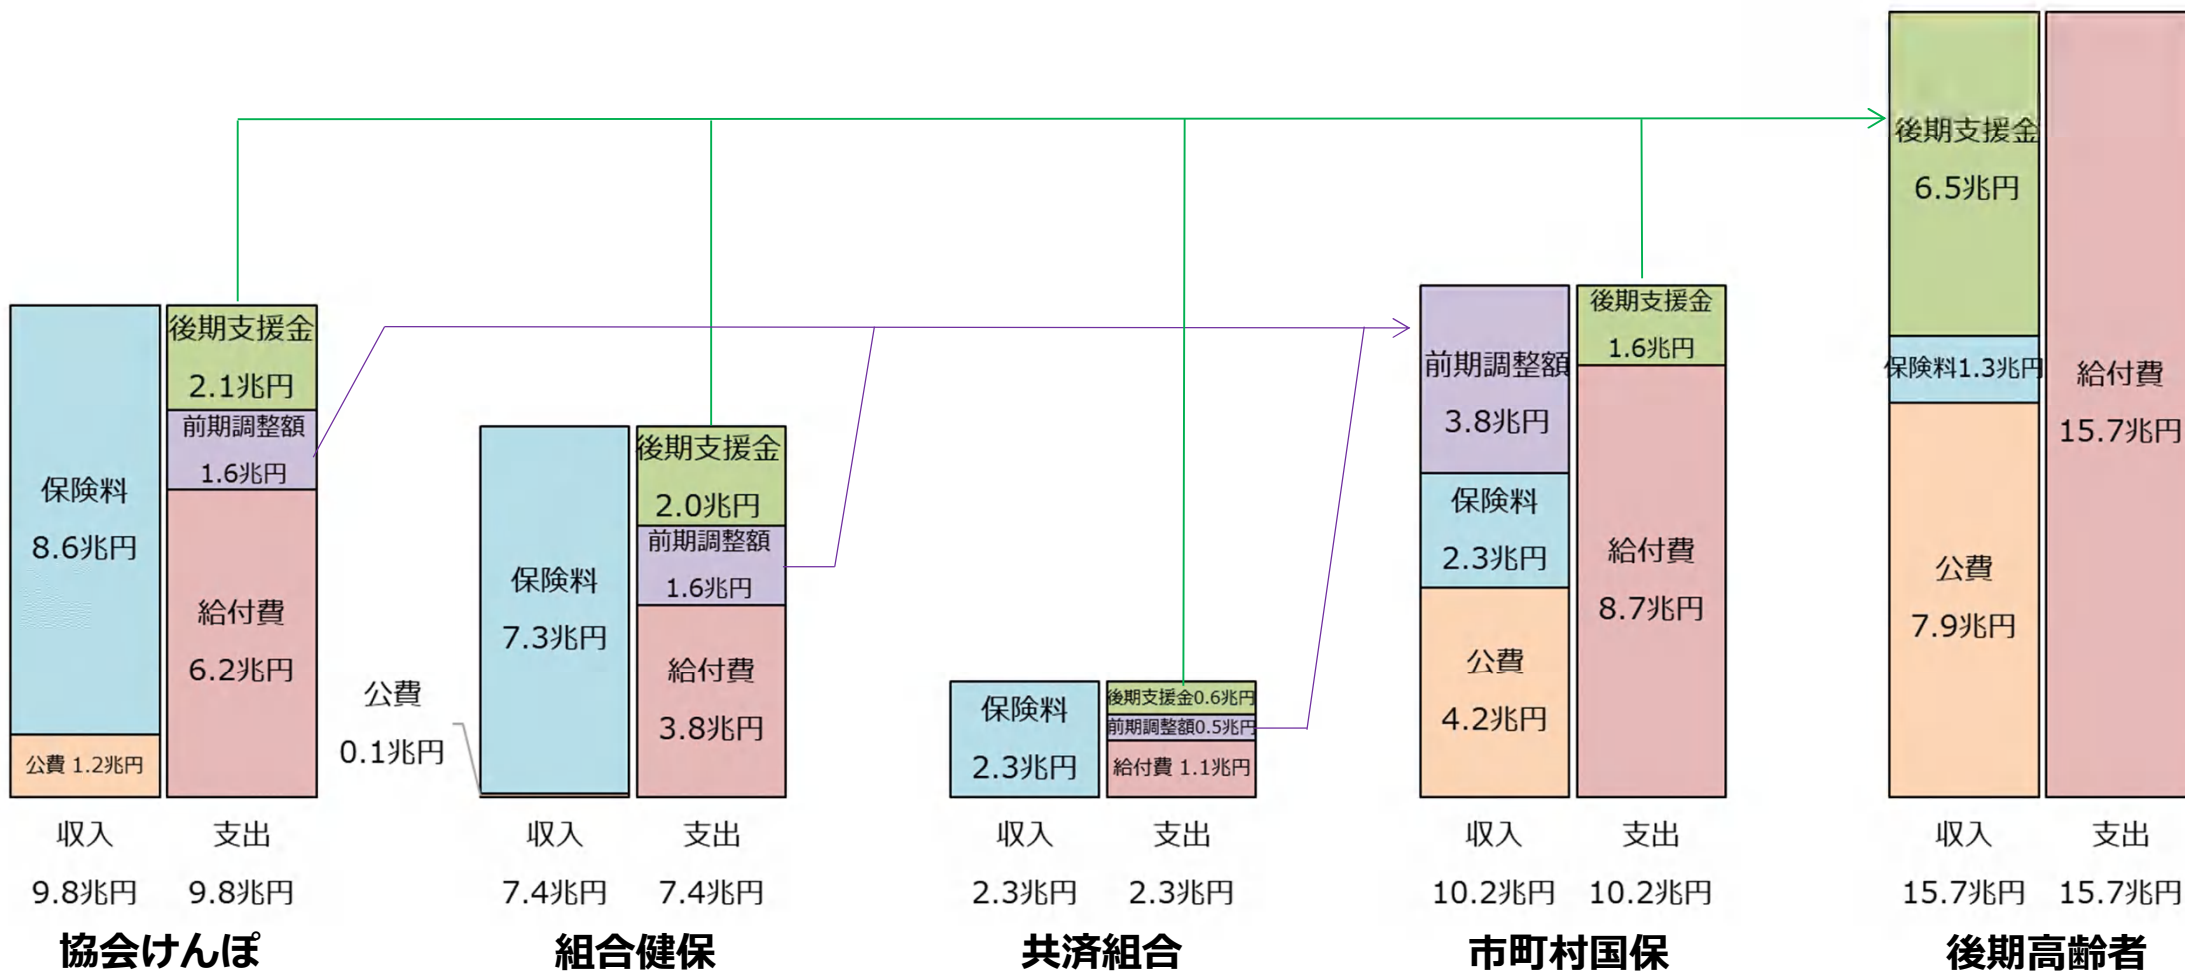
保険料
8.6兆円

公費 1.2兆円

後期支援金
2.1兆円

前期調整額
1.6兆円

給付費
6.2兆円

収入
9.8兆円

支出
9.8兆円

協会けんぽ

公費
0.1兆円

保険料
7.3兆円

後期支援金
2.0兆円

前期調整額
1.6兆円

給付費
3.8兆円

収入
7.4兆円

支出
7.4兆円

組合健保

保険料
2.3兆円

後期支援金0.6兆円
前期調整額0.5兆円
給付費 1.1兆円

収入
2.3兆円

支出
2.3兆円

共済組合

前期調整額
3.8兆円

保険料
2.3兆円

公費
4.2兆円

後期支援金
1.6兆円

給付費
8.7兆円

収入
10.2兆円

支出
10.2兆円

市町村国保

後期支援金
6.5兆円

保険料1.3兆円

公費
7.9兆円

給付費
15.7兆円

収入
15.7兆円

支出
15.7兆円

後期高齢者